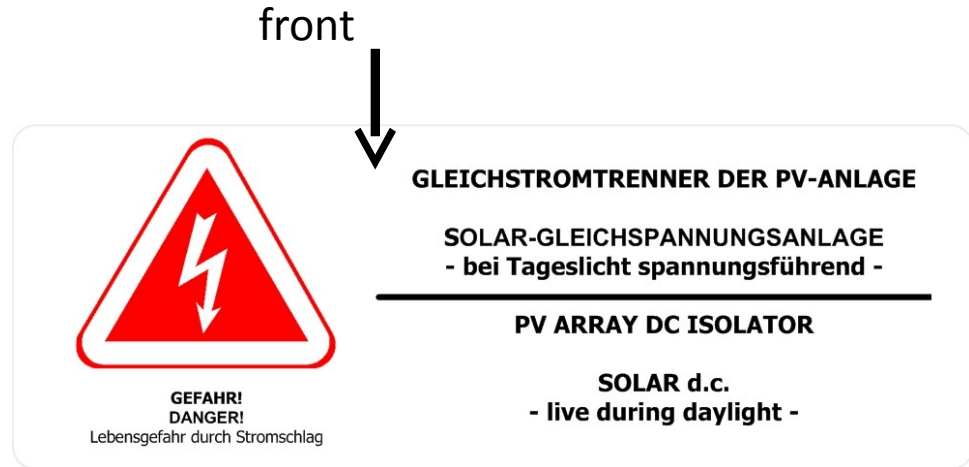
front

GEFAHR!
DANGER!
Lebensgefahr durch Stromschlag

GLEICHSTROMTRENNER DER PV-ANLAGE

SOLAR-GLEICHSPANNUNGSANLAGE
- bei Tageslicht spannungsführend -

PV ARRAY DC ISOLATOR

SOLAR d.c.
- live during daylight -